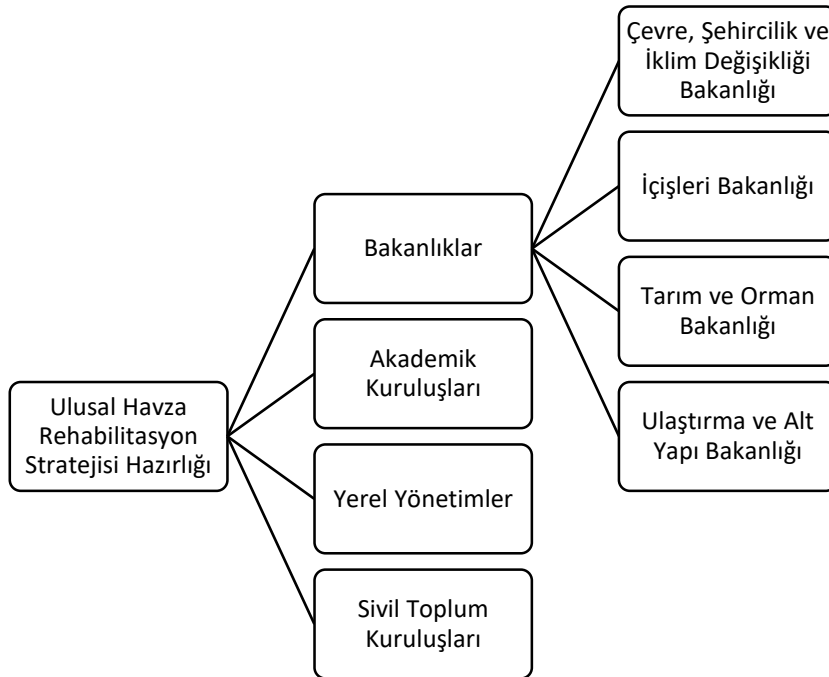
Ulusal Havza Rehabilitasyon Stratejisi Hazırlığı

Bakanlıklar

Akademik Kuruluşları

Yerel Yönetimler

Sivil Toplum Kuruluşları

Çevre, Şehircilik ve İklim Değişikliği Bakanlığı

İçişleri Bakanlığı

Tarım ve Orman Bakanlığı

Ulaştırma ve Alt Yapı Bakanlığı